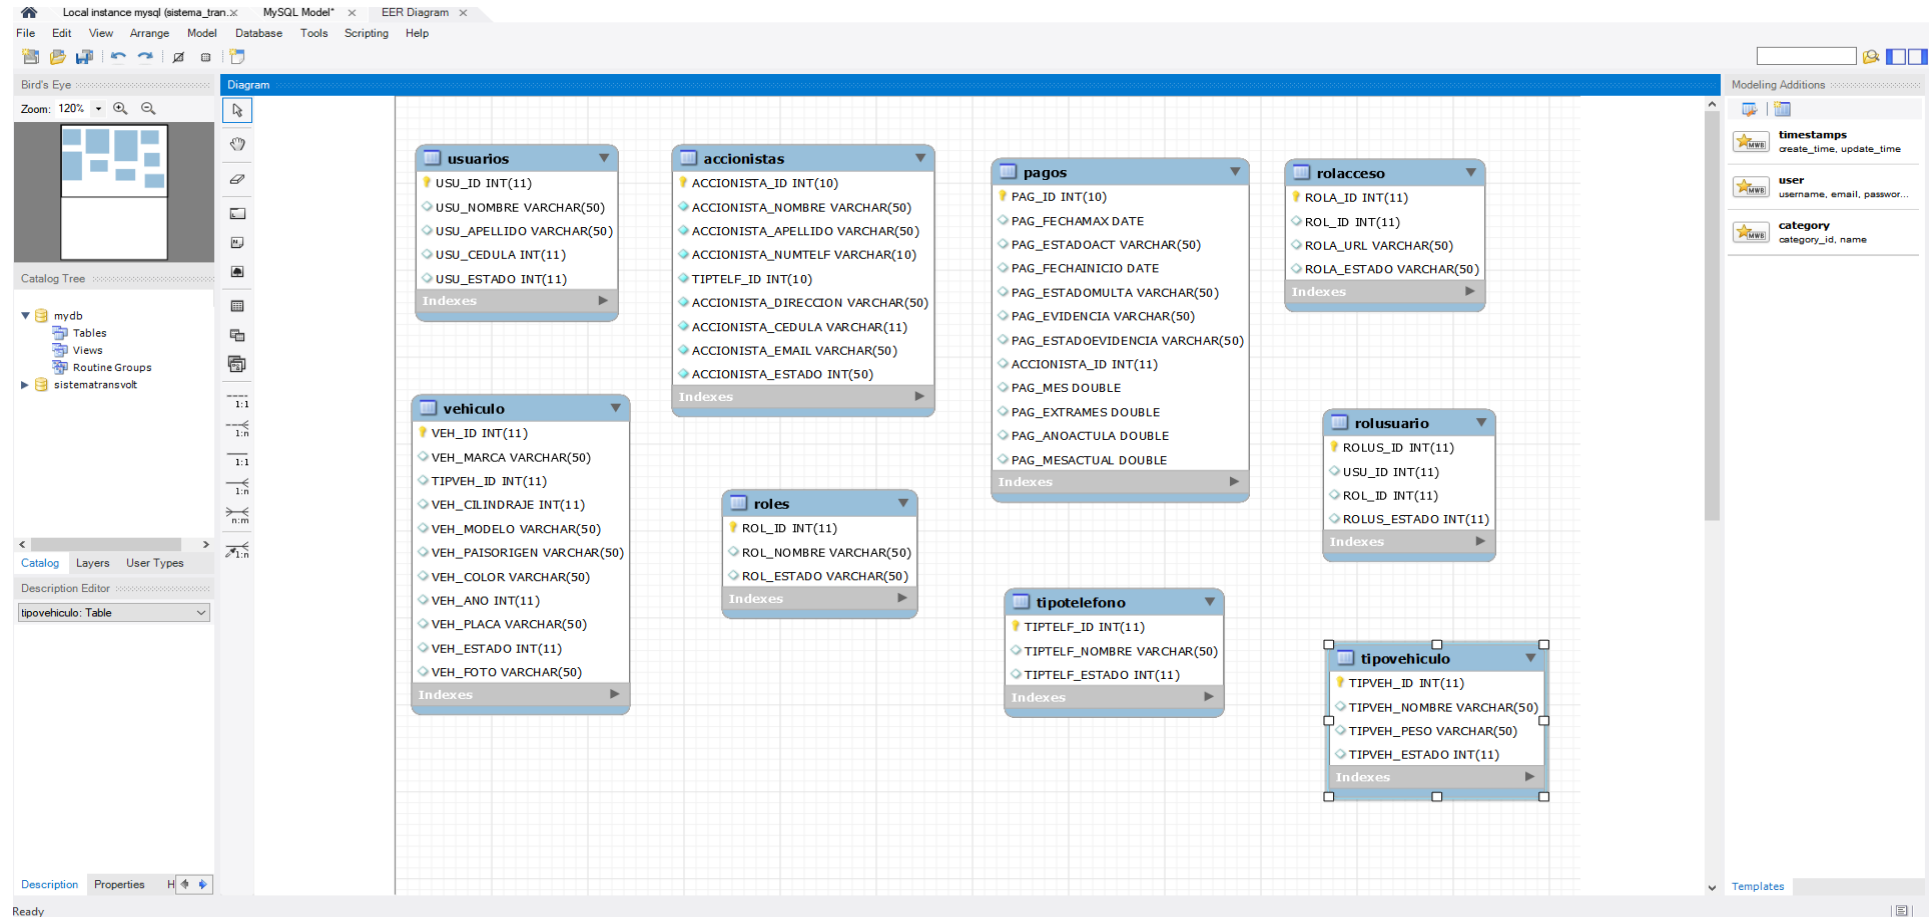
Local instance mysql (sistema_tran... × MySQL Model* × EER Diagram ×

File Edit View Arrange Model Database Tools Scripting Help

Bird's Eye

Zoom: 120%

Catalog Tree

mydb
Tables
Views
Routine Groups
sistematransvolt

Catalog Layers User Types

Description Editor

tipovehiculo: Table

Description Properties H

Ready

Diagram

usuarios
USU_ID INT(11)
USU_NOMBRE VARCHAR(50)
USU_APELLIDO VARCHAR(50)
USU_CEDULA INT(11)
USU_ESTADO INT(11)
Indexes

accionistas
ACCIONISTA_ID INT(10)
ACCIONISTA_NOMBRE VARCHAR(50)
ACCIONISTA_APELLIDO VARCHAR(50)
ACCIONISTA_NUMTELF VARCHAR(10)
TIPTELF_ID INT(10)
ACCIONISTA_DIRECCION VARCHAR(50)
ACCIONISTA_CEDULA VARCHAR(11)
ACCIONISTA_EMAIL VARCHAR(50)
ACCIONISTA_ESTADO INT(50)
Indexes

pagos
PAG_ID INT(10)
PAG_FECHAMAX DATE
PAG_ESTADOACT VARCHAR(50)
PAG_FECHAINICIO DATE
PAG_ESTADOMULTA VARCHAR(50)
PAG_EVIDENCIA VARCHAR(50)
PAG_ESTADOEVIDENCIA VARCHAR(50)
ACCIONISTA_ID INT(11)
PAG_MES DOUBLE
PAG_EXTRAMES DOUBLE
PAG_ANOACTULA DOUBLE
PAG_MESACTUAL DOUBLE
Indexes

rolacceso
ROLA_ID INT(11)
ROL_ID INT(11)
ROLA_URL VARCHAR(50)
ROLA_ESTADO VARCHAR(50)
Indexes

vehiculo
VEH_ID INT(11)
VEH_MARCA VARCHAR(50)
TIPVEH_ID INT(11)
VEH_CILINDRAJE INT(11)
VEH_MODELO VARCHAR(50)
VEH_PAISORIGEN VARCHAR(50)
VEH_COLOR VARCHAR(50)
VEH_ANO INT(11)
VEH_PLACA VARCHAR(50)
VEH_ESTADO INT(11)
VEH_FOTO VARCHAR(50)
Indexes

roles
ROL_ID INT(11)
ROL_NOMBRE VARCHAR(50)
ROL_ESTADO VARCHAR(50)
Indexes

rolusuario
ROLUS_ID INT(11)
USU_ID INT(11)
ROL_ID INT(11)
ROLUS_ESTADO INT(11)
Indexes

tipotelefono
TIPTELF_ID INT(11)
TIPTELF_NOMBRE VARCHAR(50)
TIPTELF_ESTADO INT(11)
Indexes

tipovehiculo
TIPVEH_ID INT(11)
TIPVEH_NOMBRE VARCHAR(50)
TIPVEH_PESO VARCHAR(50)
TIPVEH_ESTADO INT(11)
Indexes

Modeling Additions

timestamps
create_time, update_time

user
username, email, passwor...

category
category_id, name

Templates